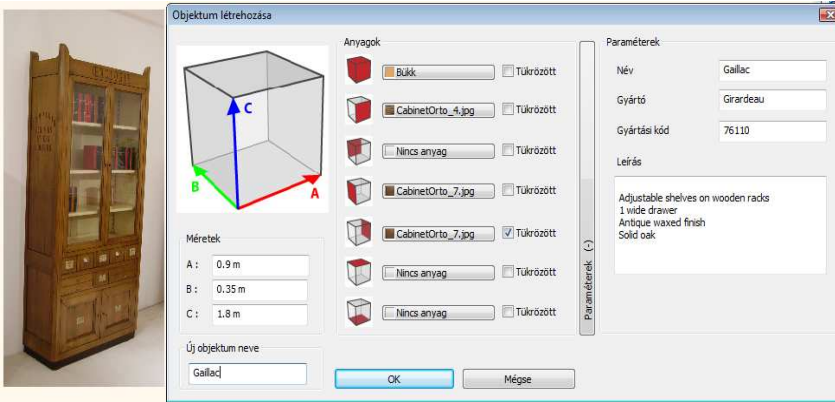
Objektum létrehozása

C
B
A

Méretek
A : 0.9 m
B : 0.35 m
C : 1.8 m

Új objektum neve
Gaillac

Anyagok
Bükk Tükrözött
CabinetOrto_4.jpg Tükrözött
Nincs anyag Tükrözött
CabinetOrto_7.jpg Tükrözött
CabinetOrto_7.jpg Tükrözött
Nincs anyag Tükrözött
Nincs anyag Tükrözött

Paraméterek (-)

OK
Mégse

Paraméterek
Név Gaillac
Gyártó Girardeau
Gyártási kód 76110
Leírás
Adjustable shelves on wooden racks
1 wide drawer
Antique waxed finish
Solid oak